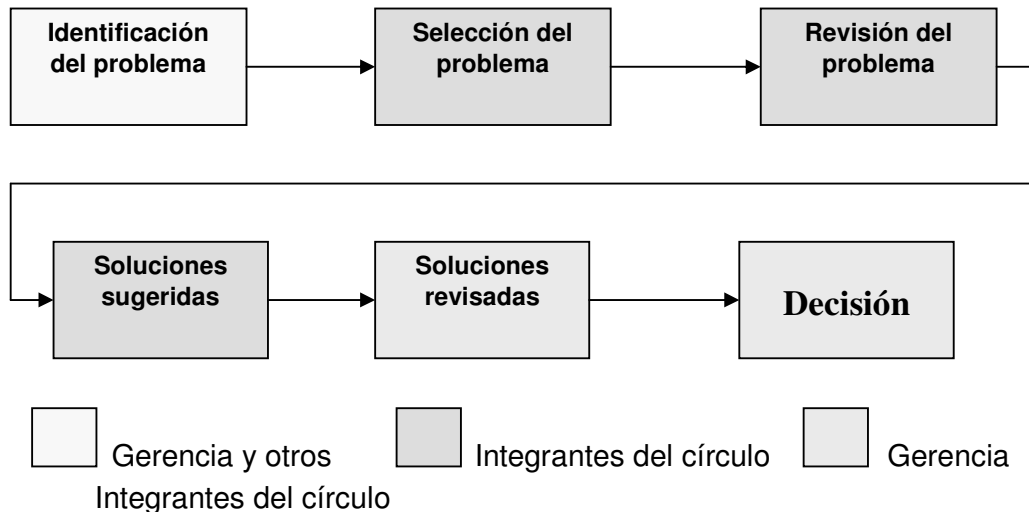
Identificación del problema

Selección del problema

Revisión del problema

Soluciones sugeridas

Soluciones revisadas

Decisión

Gerencia y otros Integrantes del círculo

Integrantes del círculo

Gerencia